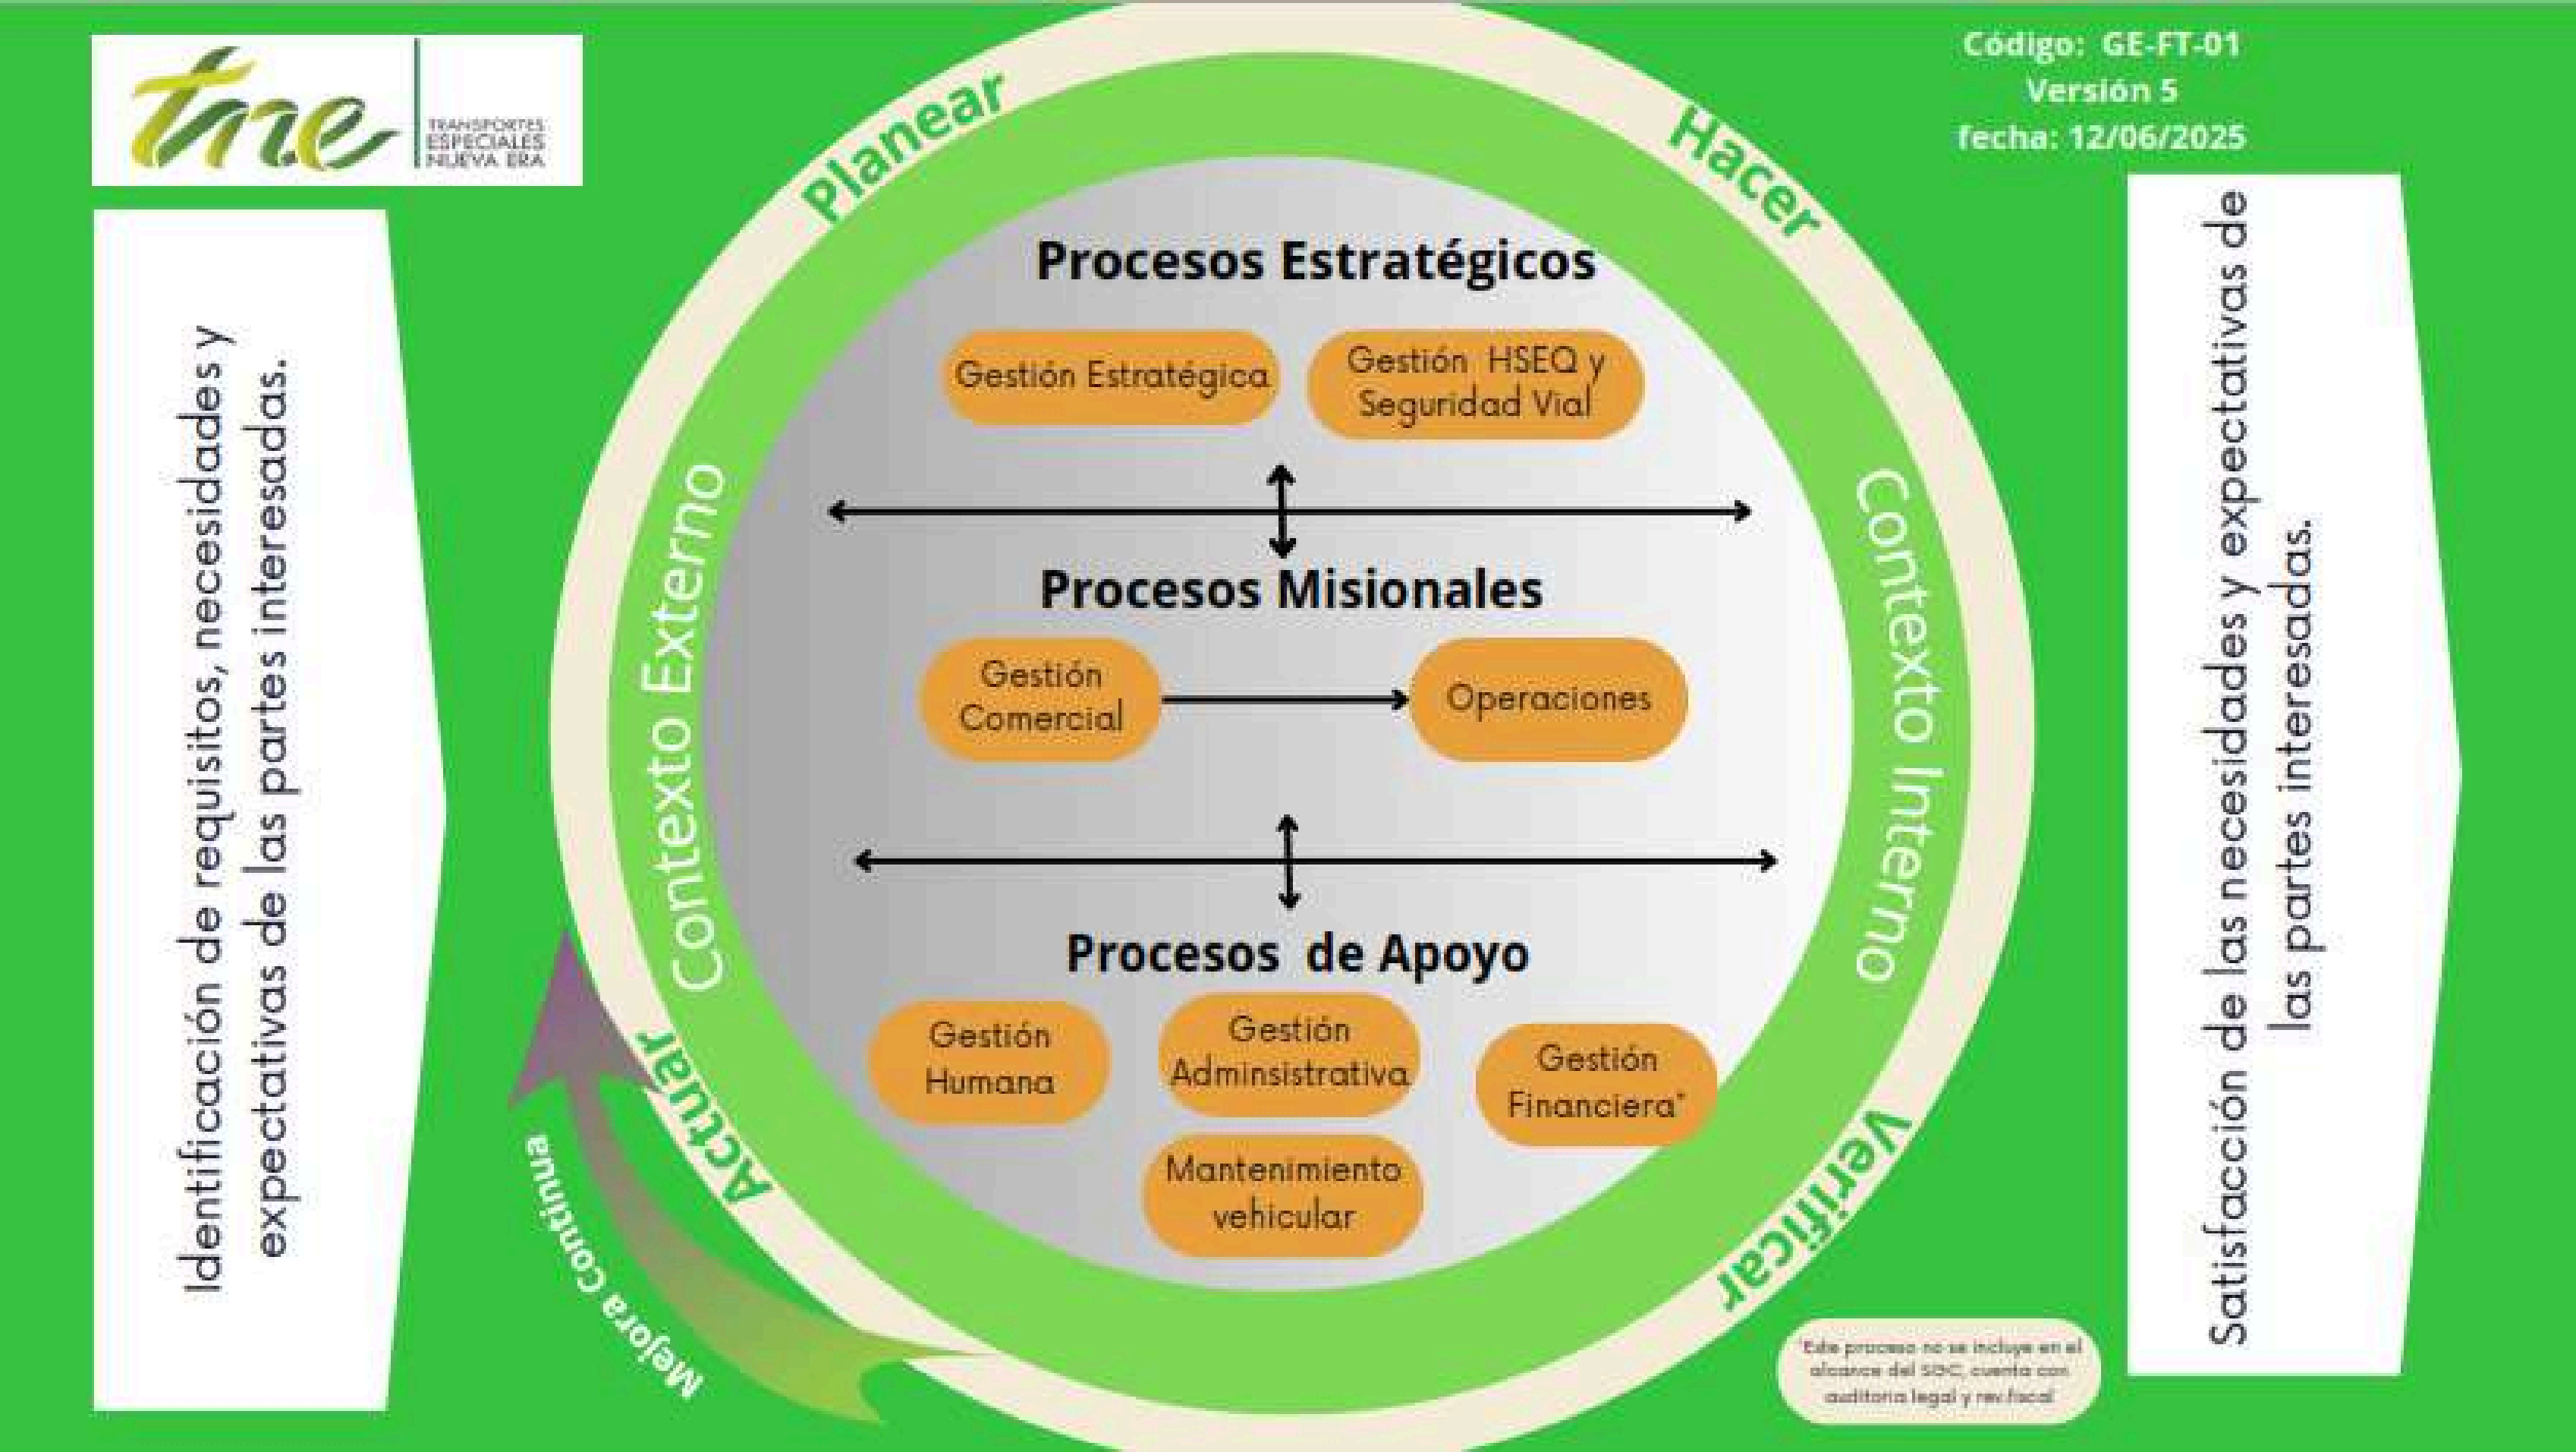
tne TRANSPORTES ESPECIALES NUEVA ERA

Código: GE-FT-01
Versión 5
fecha: 12/06/2025

Identificación de requisitos, necesidades y expectativas de las partes interesadas.

Planear

Hacer

Procesos Estratégicos

Gestión Estratégica

Gestión HSEQ y Seguridad Vial

Contexto Externo

Contexto Interno

Procesos Misionales

Gestión Comercial

Operaciones

Procesos de Apoyo

Gestión Humana

Gestión Adminsistrativa

Gestión Financiera*

Mantenimiento vehicular

Actuar

Verificar

Mejora Continua

*Este proceso no se incluye en el alcance del SIGC, cuenta con auditoria legal y rev.fiscal

Satisfacción de las necesidades y expectativas de las partes interesadas.